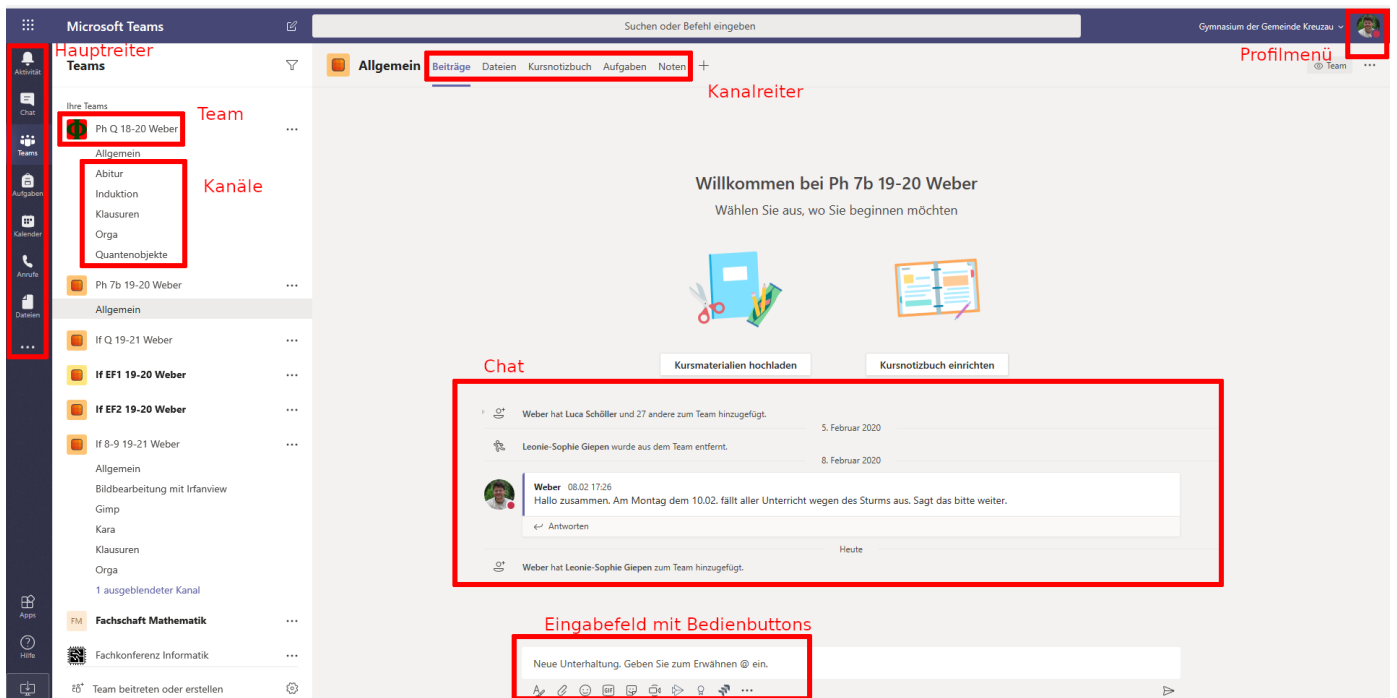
Microsoft Teams

Suchen oder Befehl eingeben

Gymnasium der Gemeinde Kreuzau

Hauptreiter

Profilmenü

Aktivität

Chat

Teams

Aufgaben

Kalender

Anrufe

Dateien

...

Apps

Hilfe

Teams

Ihre Teams

Team

Ph Q 18-20 Weber

Allgemein

Kanäle

Abitur

Induktion

Klausuren

Orga

Quantenobjekte

Ph 7b 19-20 Weber

Allgemein

If Q 19-21 Weber

If EF1 19-20 Weber

If EF2 19-20 Weber

If 8-9 19-21 Weber

Allgemein

Bildbearbeitung mit Irfanview

Gimp

Kara

Klausuren

Orga

1 ausgeblendeter Kanal

FM Fachschaft Mathematik

Fachkonferenz Informatik

Team beitreten oder erstellen

Allgemein Beiträge Dateien Kursnotizbuch Aufgaben Noten +

Kanalreiter

Team ...

Willkommen bei Ph 7b 19-20 Weber

Wählen Sie aus, wo Sie beginnen möchten

Kursmaterialien hochladen

Kursnotizbuch einrichten

Chat

Weber hat Luca Schöller und 27 andere zum Team hinzugefügt.

5. Februar 2020

Leonie-Sophie Giepen wurde aus dem Team entfernt.

8. Februar 2020

Weber 08.02 17:26

Hallo zusammen. Am Montag dem 10.02. fällt aller Unterricht wegen des Sturms aus. Sagt das bitte weiter.

Antworten

Heute

Weber hat Leonie-Sophie Giepen zum Team hinzugefügt.

Eingabefeld mit Bedienbuttons

Neue Unterhaltung. Geben Sie zum Erwähnen @ ein.